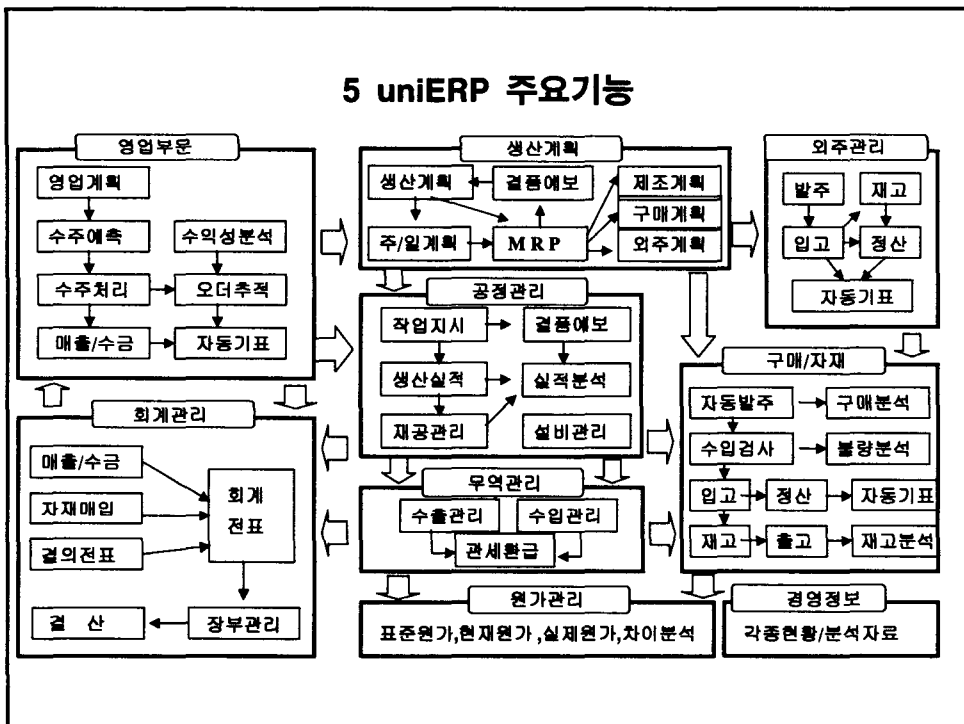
5 uniERP 주요기능

영업부문

영업계획

수주예측

수익성분석

수주처리

오더추적

매출/수금

자동기표

생산계획

생산계획

결품예보

제조계획

구매계획

주/일계획

MRP

외주계획

외주관리

발주

재고

입고

정산

자동기표

공정관리

작업지시

결품예보

생산실적

실적분석

재공관리

설비관리

구매/자재

자동발주

구매분석

수입검사

불량분석

입고

정산

자동기표

재고

출고

재고분석

회계관리

매출/수금

자재매입

결의전표

회계 전표

결 산

장부관리

무역관리

수출관리

수입관리

관세환급

원가관리

표준원가,현재원가,실제원가,차이분석

경영정보

각종현황/분석자료